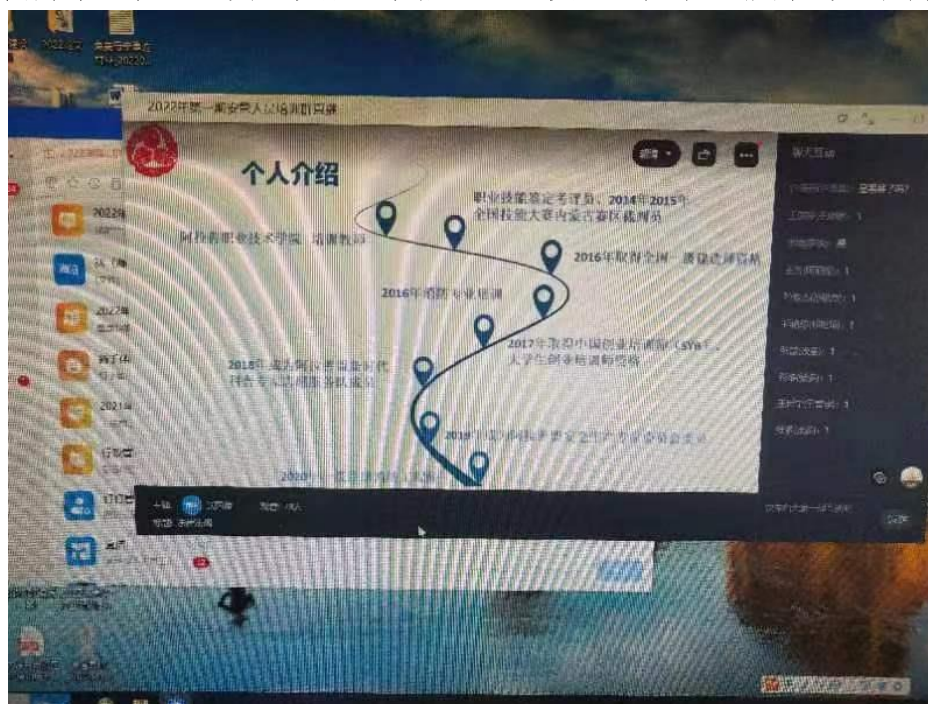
2022年第一期安责人员培训班直播

个人介绍

职业技能鉴定考评员，2014年2015年全国技能大赛内蒙古赛区裁判员

阿拉善职业技术学院 培训教师

2016年取得全国一级建造师资格

2016年消防专业培训

2017年取得中国创业培训师(SYB)、大学生创业培训师资格

2018年成为阿拉善盟新时代讲师专家志愿服务队成员

2019年取得阿拉善盟安全生产专家委员会委员

2020年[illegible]

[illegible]

聊天互动

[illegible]